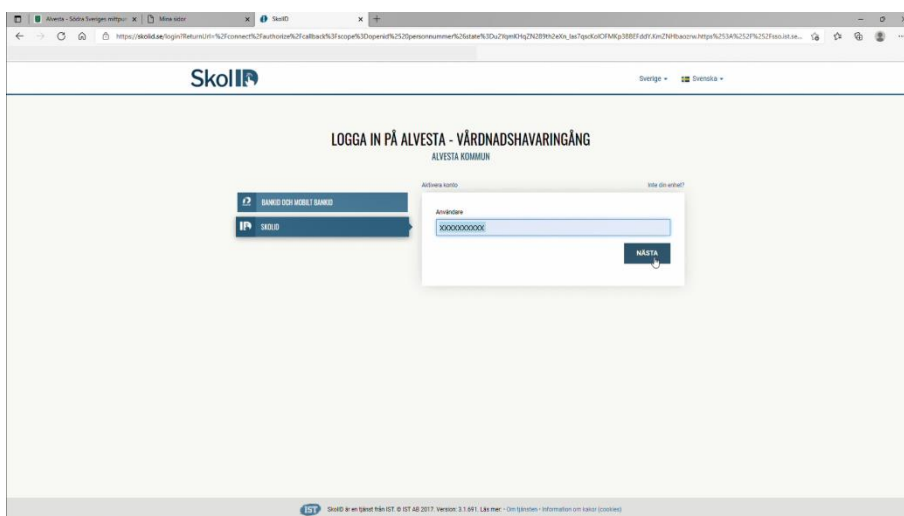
Alvesta - Södra Sveriges mittpu | Mina sidor | SkolID

https://skolid.se/login?ReturnUrl=%2Fconnect%2Fauthorize%2Fcallback%3Fscope%3Dopenid%2520personnummer%26state%3DuZWjmKHqZN289h2eXs_las?qscKolOFMKp3BBEFddYXmZNHbaozrw.https%253A%252F%252Fsso.ist.se...

SkolID

Sverige ▾ Svenska ▾

LOGGA IN PÅ ALVESTA - VÅRDNADSHAVARINGÅNG
ALVESTA KOMMUN

BANKID OCH MOBILT BANKID
SKOLID

Aktivera konto
Inte din enhet?

Användare
XXXXXXXXXX

NÄSTA

IST SkolID är en tjänst från IST. © IST AB 2017. Version: 3.1.691. Läs mer: - Om tjänsten - Information om kakor (cookies)